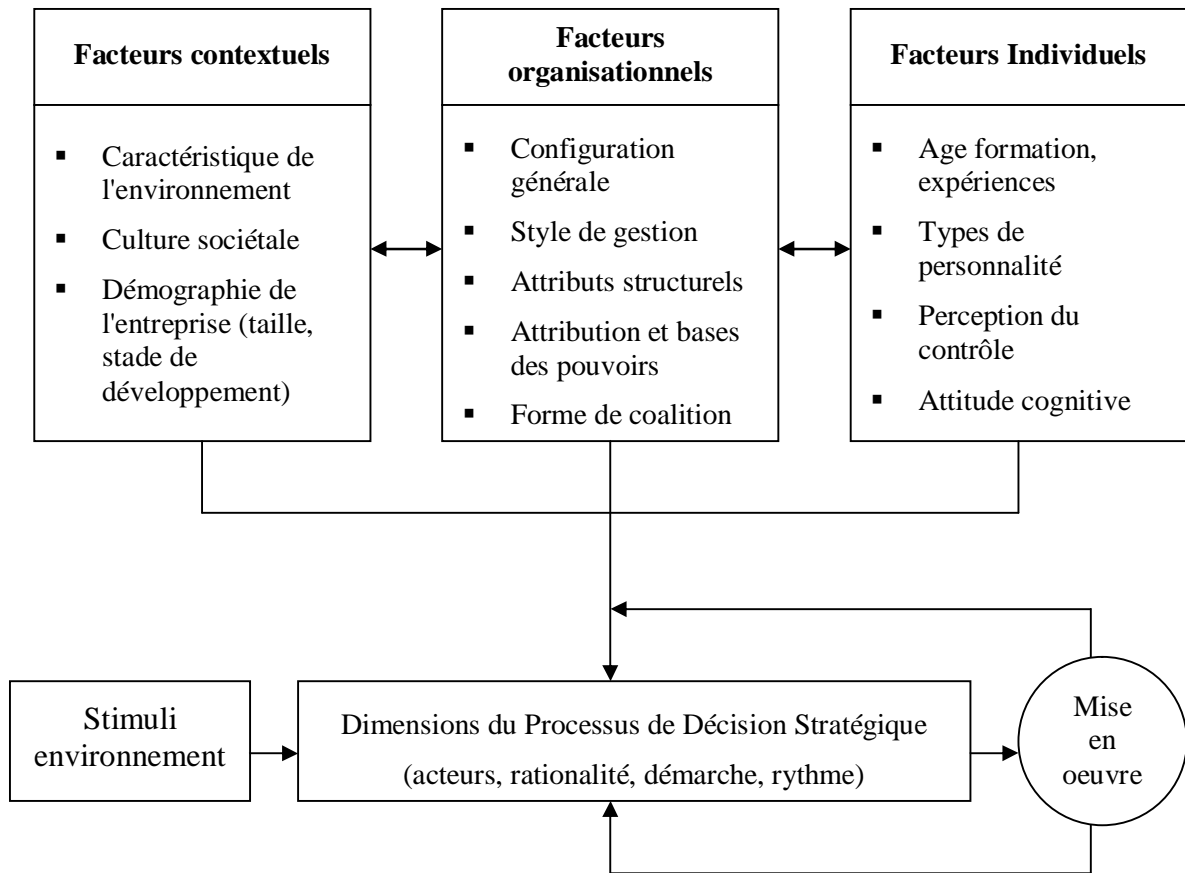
Facteurs contextuels

- Caractéristique de l'environnement
- Culture sociétale
- Démographie de l'entreprise (taille, stade de développement)

Facteurs organisationnels

- Configuration générale
- Style de gestion
- Attributs structurels
- Attribution et bases des pouvoirs
- Forme de coalition

Facteurs Individuels

- Age formation, expériences
- Types de personnalité
- Perception du contrôle
- Attitude cognitive

Stimuli environnement

Dimensions du Processus de Décision Stratégique
(acteurs, rationalité, démarche, rythme)

Mise en oeuvre